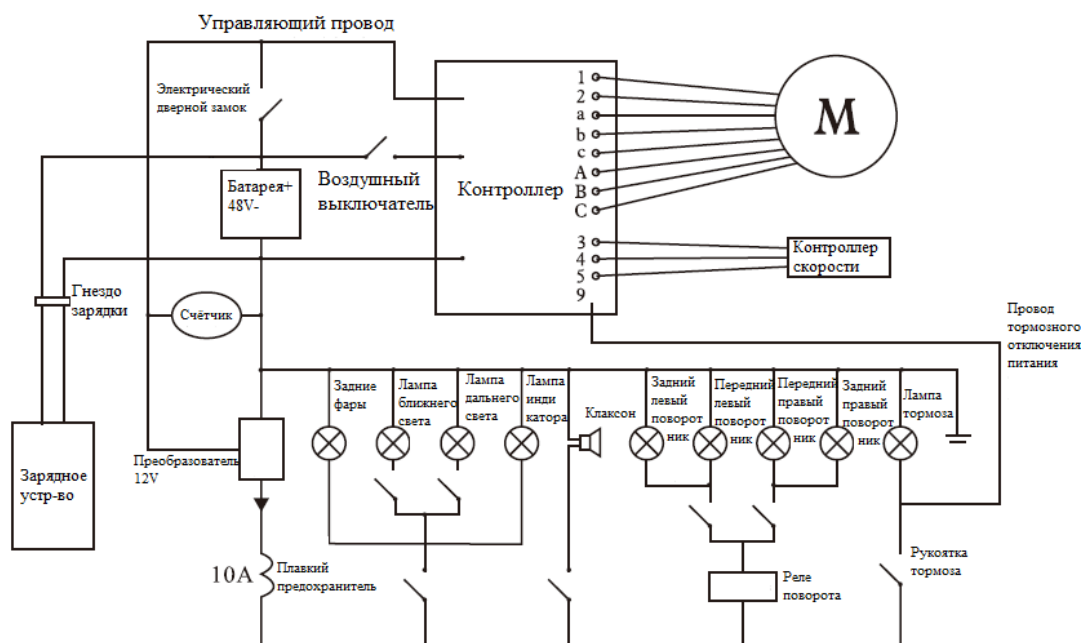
Управляющий провод

Электрический дверной замок

Батарея+ 48V-

Воздушный выключатель

Контроллер

1
2
a
b
c
A
B
C

M

3
4
5
9

Контроллер скорости

Гнездо зарядки

Счётчик

Провод тормозного отключения питания

Задние фары

Лампа ближнего света

Лампа дальнего света

Лампа инди катора

Клаксон

Задний левый поворот ник

Передний левый поворот ник

Передний правый поворот ник

Задний правый поворот ник

Лампа тормоза

Зарядное устр-во

Преобразователь 12V

10A

Плавкий предохранитель

Реле поворота

Рукоятка тормоза